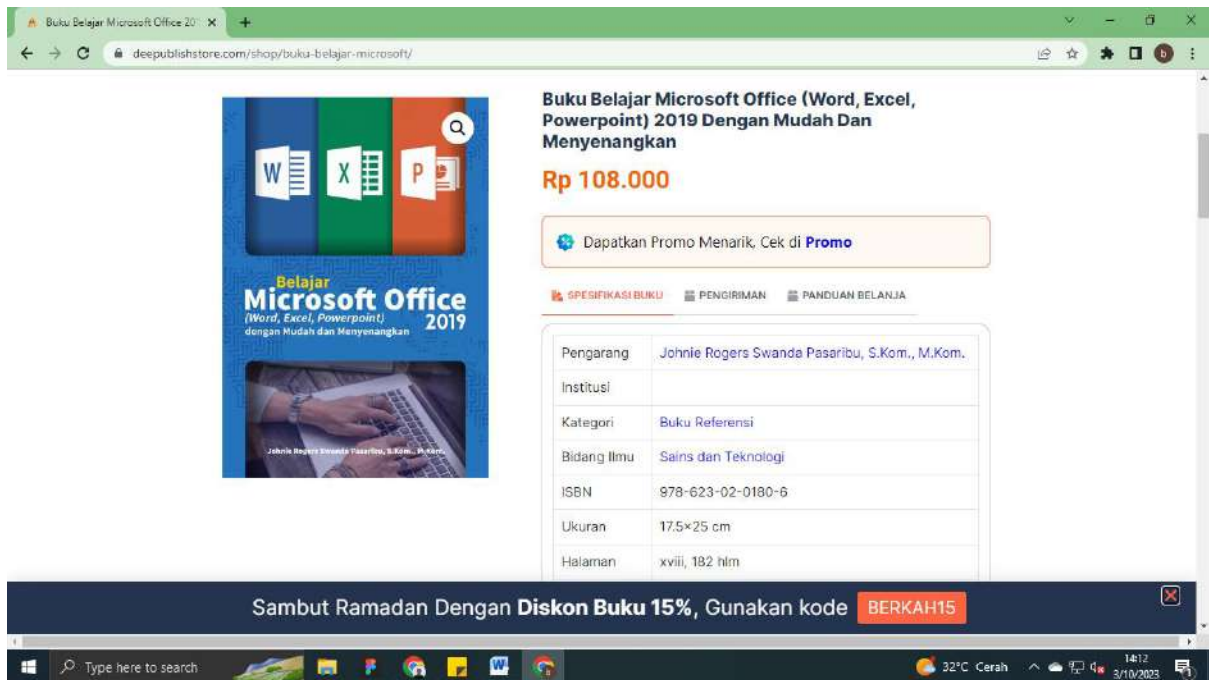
Buku Belajar Microsoft Office 20 ×

deepublishstore.com/shop/buku-belajar-microsoft/

W X P

Belajar
Microsoft Office
(Word, Excel, Powerpoint)
2019
dengan Mudah dan Menyenangkan

Johnie Rogers Swanda Pasaribu, S.Kom., M.Kom.

Buku Belajar Microsoft Office (Word, Excel, Powerpoint) 2019 Dengan Mudah Dan Menyenangkan

Rp 108.000

Dapatkan Promo Menarik, Cek di Promo

SPESIFIKASI BUKU | PENGIRIMAN | PANDUAN BELANJA

| | |
|---|---|
| Pengarang | Johnie Rogers Swanda Pasaribu, S.Kom., M.Kom. |
| Institusi | |
| Kategori | Buku Referensi |
| Bidang Ilmu | Sains dan Teknologi |
| ISBN | 978-623-02-0180-6 |
| Ukuran | 17.5×25 cm |
| Halaman | xviii, 182 hlm |

Sambut Ramadan Dengan Diskon Buku 15%, Gunakan kode BERKAH15

Type here to search

32°C Cerah 14:12 3/10/2023